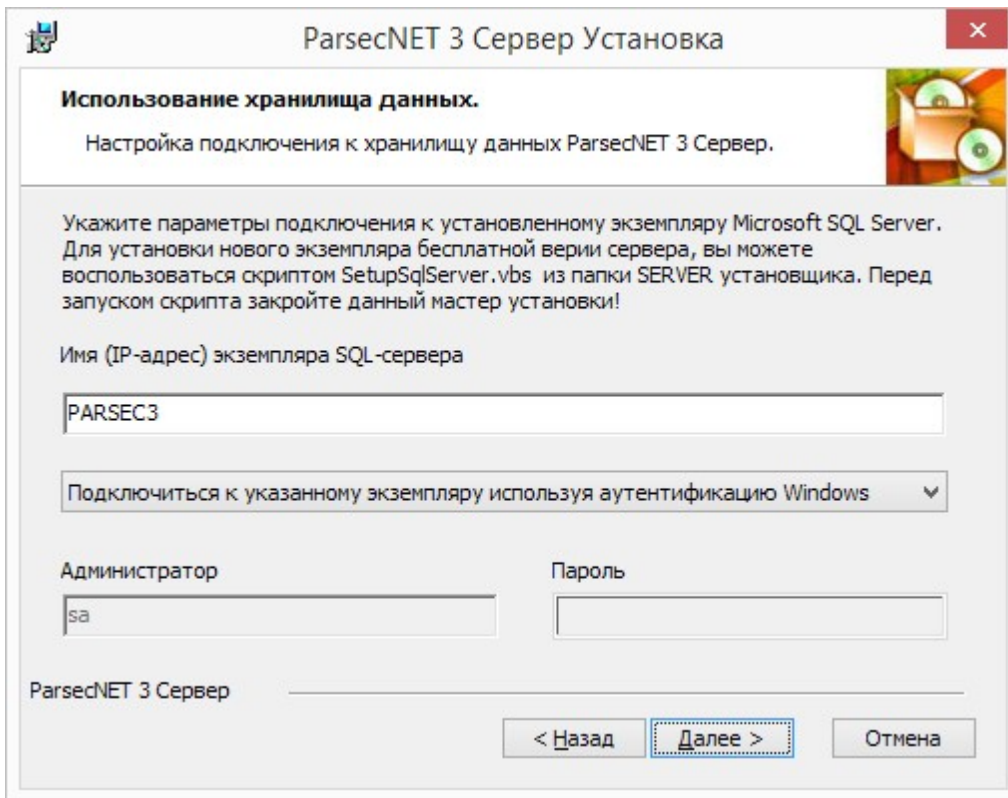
ParsecNET 3 Сервер Установка

Использование хранилища данных.

Настройка подключения к хранилищу данных ParsecNET 3 Сервер.

Укажите параметры подключения к установленному экземпляру Microsoft SQL Server. Для установки нового экземпляра бесплатной верии сервера, вы можете воспользоваться скриптом SetupSqlServer.vbs из папки SERVER установщика. Перед запуском скрипта закройте данный мастер установки!

Имя (IP-адрес) экземпляра SQL-сервера

PARSEC3

Подключиться к указанному экземпляру используя аутентификацию Windows

Администратор

sa

Пароль

ParsecNET 3 Сервер

< Назад

Далее >

Отмена